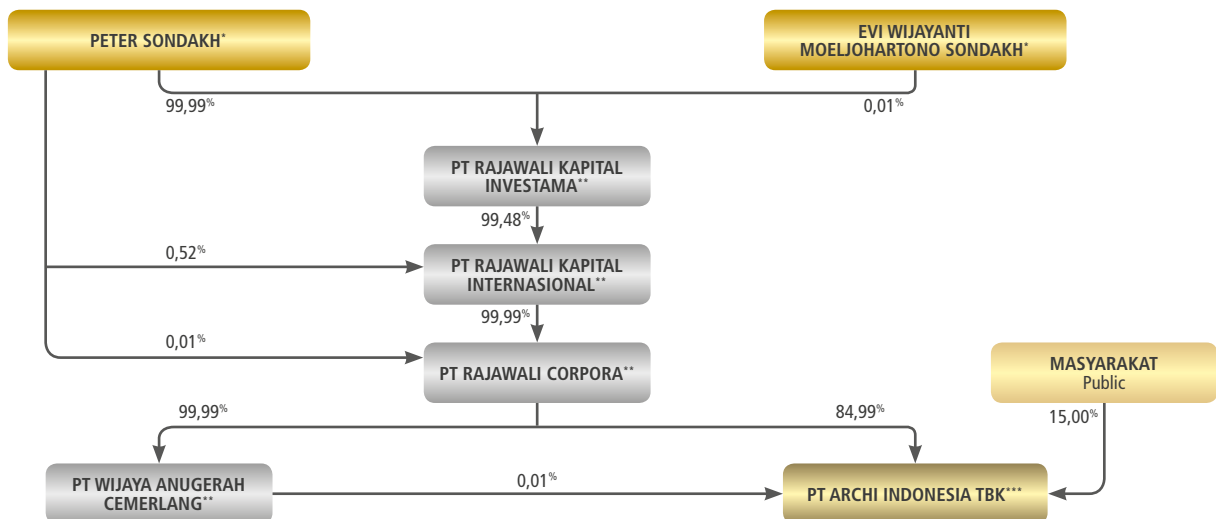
PETER SONDAKH*

EVI WIJAYANTI MOELJOHARTONO SONDAKH*

99,99%

0,01%

PT RAJAWALI KAPITAL INVESTAMA**

99,48%

0,52%

PT RAJAWALI KAPITAL INTERNASIONAL**

99,99%

0,01%

PT RAJAWALI CORPORA**

MASYARAKAT
Public

99,99%

84,99%

15,00%

PT WIJAYA ANUGERAH CEMERLANG**

0,01%

PT ARCHI INDONESIA TBK***